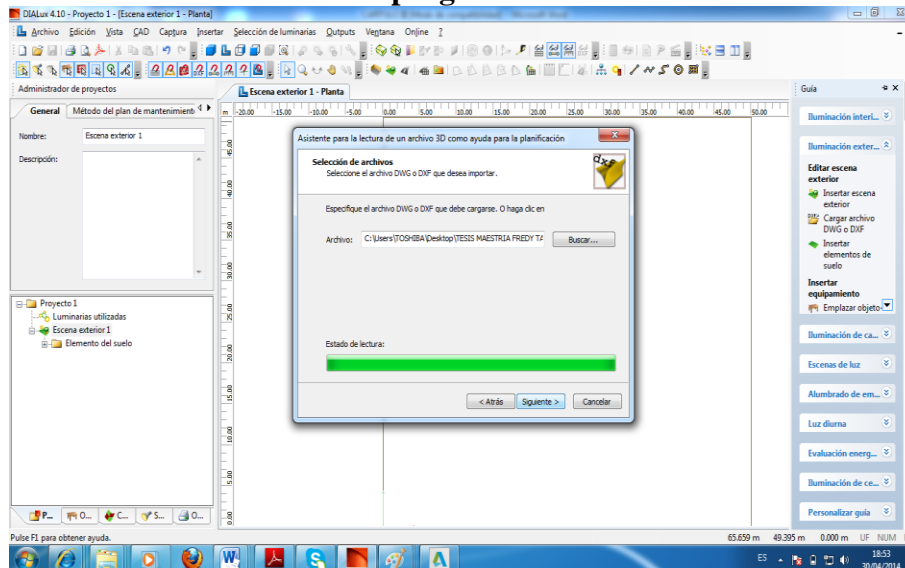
DIALux 4.10 - Proyecto 1 - [Escena exterior 1 - Planta]

Archivo Edición Vista CAD Captura Insertar Selección de luminarias Outputs Ventana Online ?

Administrador de proyectos

General Método del plan de mantenimiento

Nombre: Escena exterior 1

Descripción:

Proyecto 1
Luminarias utilizadas
Escena exterior 1
Elemento del suelo

P... O... C... S... O...

Escena exterior 1 - Planta

m -20.00 -15.00 -10.00 -5.00 0.00 5.00 10.00 15.00 20.00 25.00 30.00 35.00 40.00 45.00 50.00

45.00 40.00 35.00 30.00 25.00 20.00 15.00 10.00 5.00 0.00

Asistente para la lectura de un archivo 3D como ayuda para la planificación

Selección de archivos
Seleccione el archivo DWG o DXF que desea importar.

dxf

Especifique el archivo DWG o DXF que debe cargarse. O haga clic en

Archivo: C:\Users\TOSHIBA\Desktop\TESIS MAESTRIA FREDY TA

Buscar...

Estado de lectura:

< Atrás Siguiente > Cancelar

Guía

Iluminación interi...

Iluminación exter...

Editar escena exterior
Insertar escena exterior
Cargar archivo DWG o DXF
Insertar elementos de suelo

Insertar equipamiento
Emplazar objeto

Iluminación de ca...

Escenas de luz

Alumbrado de em...

Luz diurna

Evaluación energ...

Iluminación de ce...

Personalizar guía

Pulse F1 para obtener ayuda.

65.659 m 49.395 m 0.000 m UF NUM

ES 18:53 30/04/2014